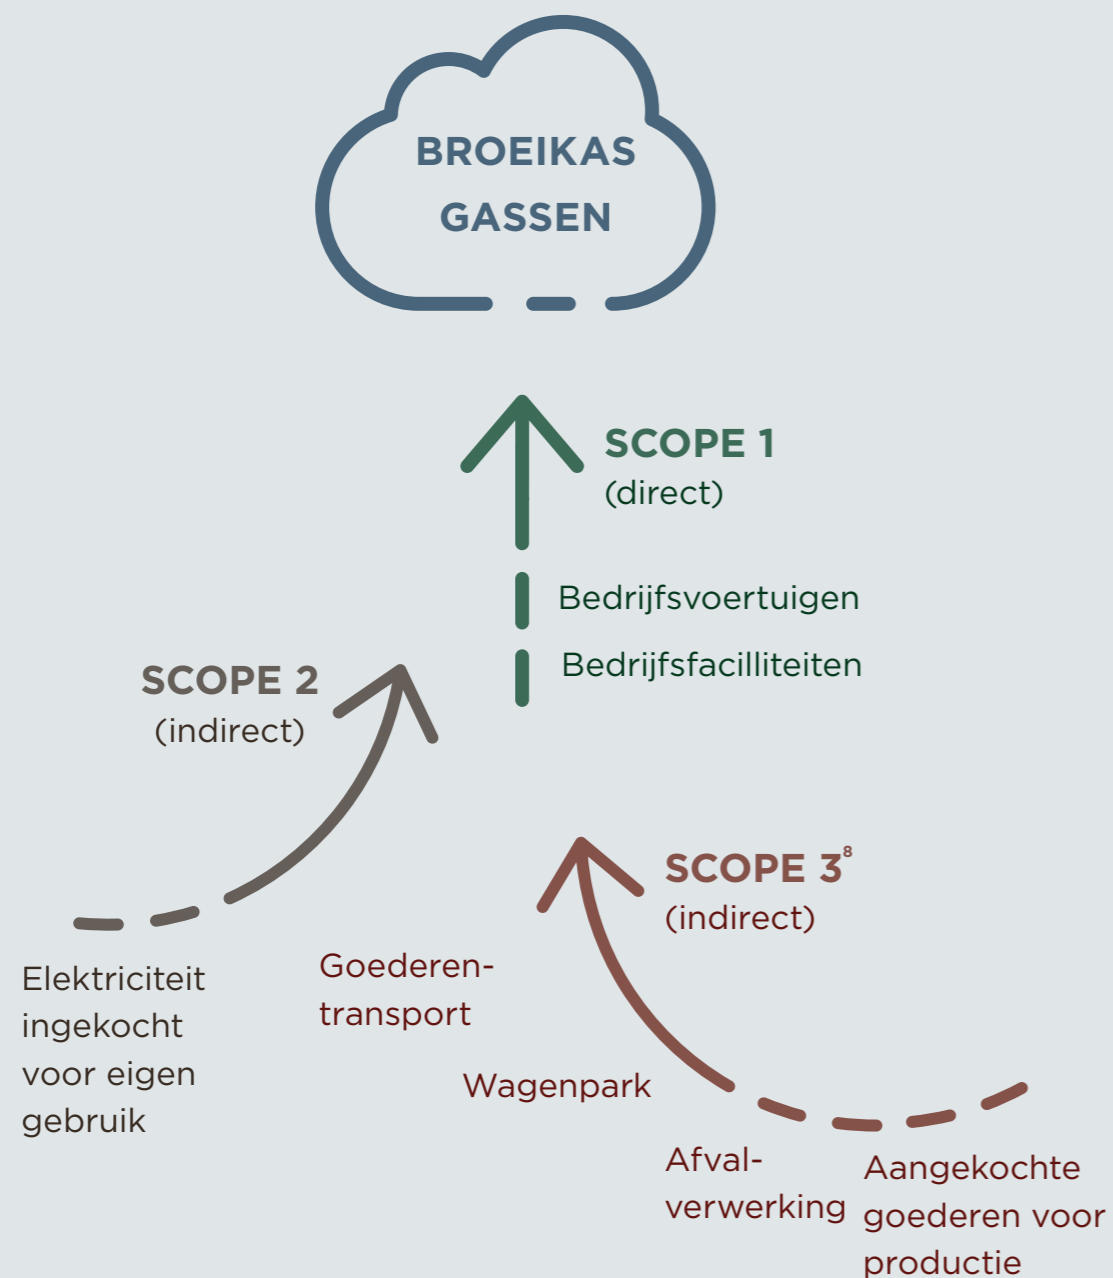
BROEIKAS GASSEN

SCOPE 1
(direct)

Bedrijfsvoertuigen

Bedrijfsfacilliteiten

SCOPE 2
(indirect)

SCOPE 3$^{8}$
(indirect)

Elektriciteit ingekocht voor eigen gebruik

Goederen-transport

Wagenpark

Afval-verwerking

Aangekochte goederen voor productie